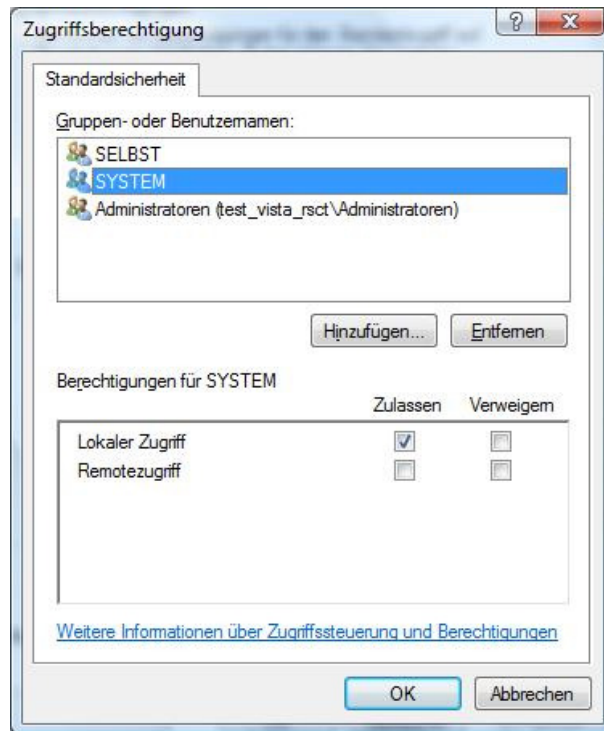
Zugriffsberechtigung

?

X

Standardsicherheit

Gruppen- oder Benutzernamen:

SELBST

SYSTEM

Administratoren (test_vista_rsct\Administratoren)

Hinzufügen...

Entfernen

Berechtigungen für SYSTEM

| | Zulassen | Verweigern |
|---|---|---|
| Lokaler Zugriff | ☑ | ☐ |
| Remotezugriff | ☐ | ☐ |

Weitere Informationen über Zugriffssteuerung und Berechtigungen

OK

Abbrechen